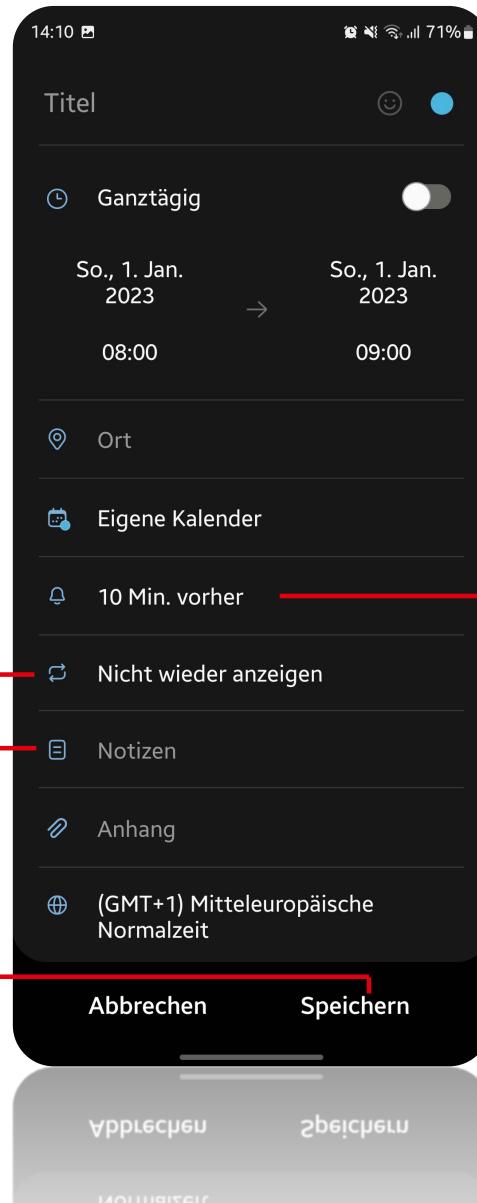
14:10

71%

Titel

Ganztägig

So., 1. Jan. 2023

08:00

So., 1. Jan. 2023

09:00

Ort

Eigene Kalender

10 Min. vorher

Nicht wieder anzeigen

Notizen

Anhang

(GMT+1) Mitteleuropäische Normalzeit

Abbrechen

Speichern